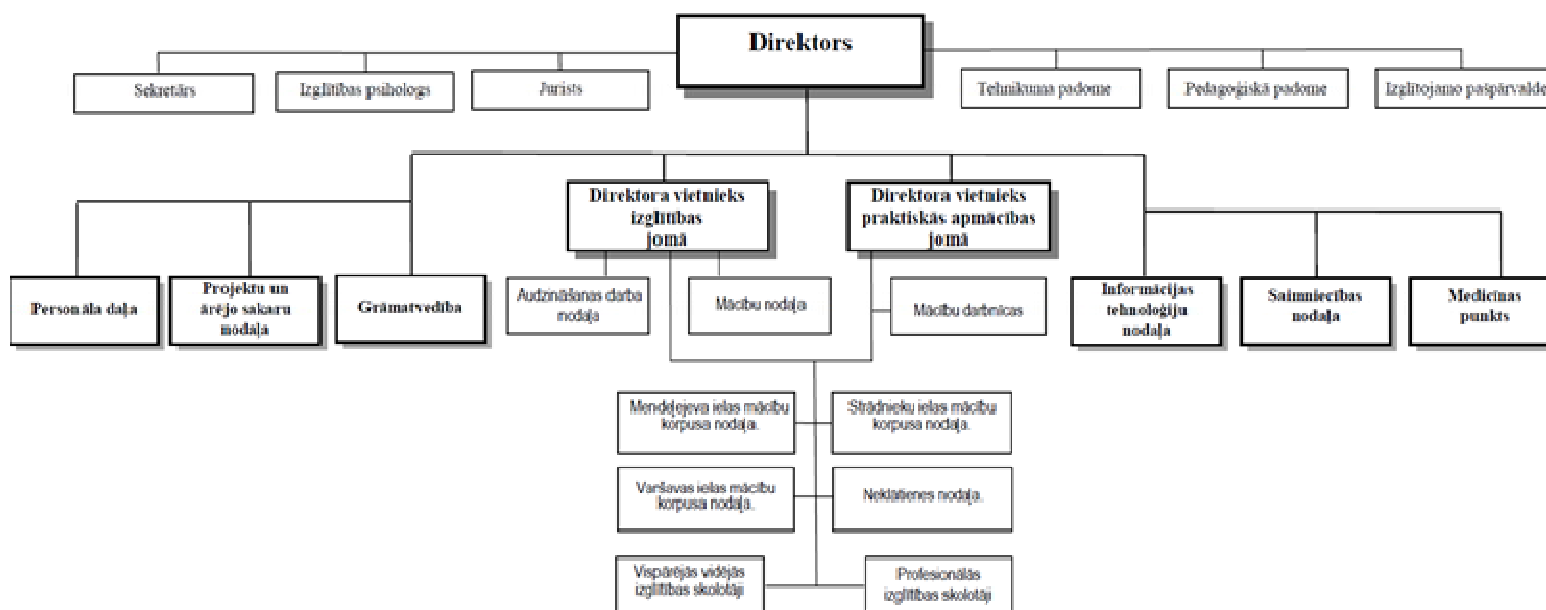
Direktors

Sekretārs

Izglītības psihologs

Jurists

Tehnikuma padome

Pedagoģiskā padome

Izglītojamo pašpārvalde

Personāla daļa

Projektu un ārējo sakaru nodaļa

Grāmatvedība

Direktora vietnieks izglītības jomā

Audzināšanas darba nodaļa

Mācību nodaļa

Direktora vietnieks praktiskās apmācības jomā

Mācību darbnīcas

Informācijas tehnoloģiju nodaļa

Saimniecības nodaļa

Medicīnas punkts

Mendeļejeva ielas mācību korpusa nodaļa.

Strādnieku ielas mācību korpusa nodaļa.

Varšavas ielas mācību korpusa nodaļa.

Neklātienes nodaļa.

Vispārējās vidējās izglītības skolotāji

Profesionālās izglītības skolotāji